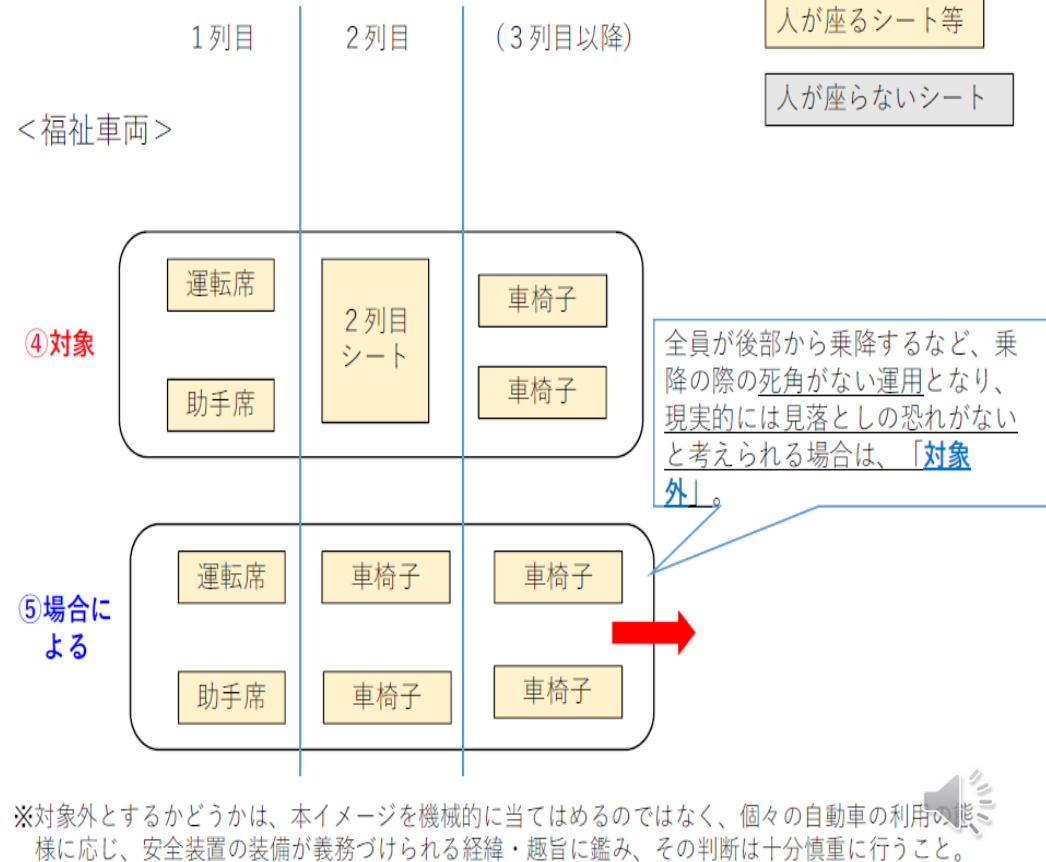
１列目　２列目　（３列目以降）

人が座るシート等

人が座らないシート

＜福祉車両＞

④対象

運転席

助手席

２列目シート

車椅子

車椅子

全員が後部から乗降するなど、乗降の際の死角がない運用となり、現実的には見落としの恐れがないと考えられる場合は、「対象外」。

⑤場合による

運転席

車椅子

車椅子

助手席

車椅子

車椅子

※対象外とするかどうかは、本イメージを機械的に当てはめるのではなく、個々の自動車の利用の態様に応じ、安全装置の装備が義務づけられる経緯・趣旨に鑑み、その判断は十分慎重に行うこと。